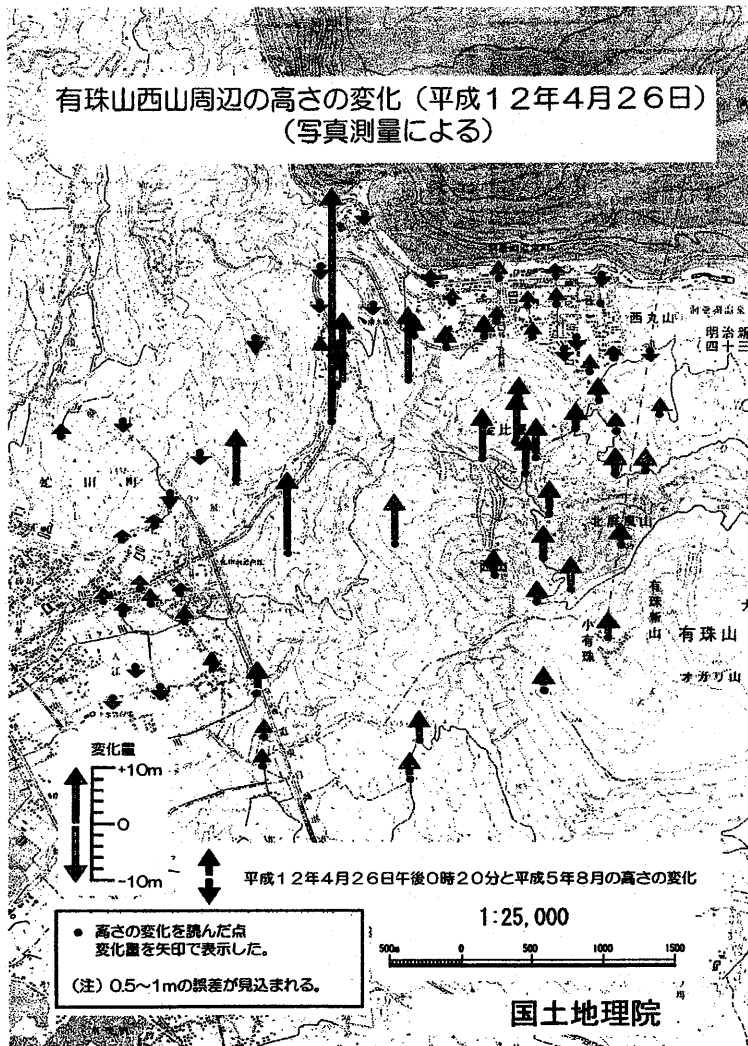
有珠山西山周辺の高さの変化（平成１２年４月２６日）
（写真測量による）

西丸山

明治新
四十三

北屏風山

有珠新山

有珠山

小有珠

オガリ山

変化量
+10m
0
-10m

平成１２年４月２６日午後0時２０分と平成５年８月の高さの変化

● 高さの変化を読んだ点
変化量を矢印で表示した。

（注）0.5～1mの誤差が見込まれる。

1:25,000

500m 0 500 1000 1500

国土地理院